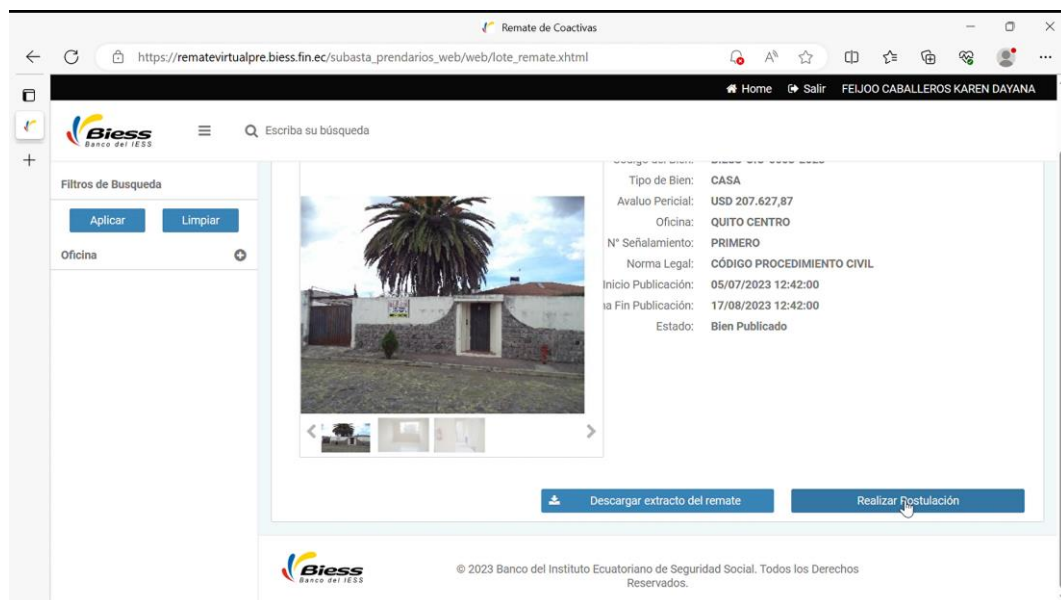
Remate de Coactivas

https://rematevirtualpre.biess.fin.ec/subasta_prendarios_web/web/lote_remate.xhtml

Home Salir FEIJOO CABALLEROS KAREN DAYANA

Biess
Banco del IESS

Escriba su búsqueda

Filtros de Busqueda

Aplicar Limpiar

Oficina

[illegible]: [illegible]
Tipo de Bien: CASA
Avaluo Pericial: USD 207.627,87
Oficina: QUITO CENTRO
N° Señalamiento: PRIMERO
Norma Legal: CÓDIGO PROCEDIMIENTO CIVIL
Inicio Publicación: 05/07/2023 12:42:00
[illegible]a Fin Publicación: 17/08/2023 12:42:00
Estado: Bien Publicado

Descargar extracto del remate

Realizar Postulación

Biess
Banco del IESS

© 2023 Banco del Instituto Ecuatoriano de Seguridad Social. Todos los Derechos Reservados.